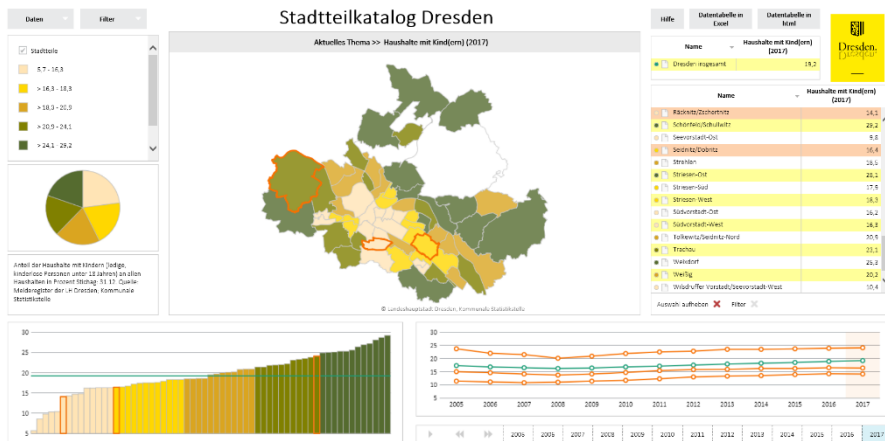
Daten
Filter
Stadtteilkatalog Dresden
Hilfe
Datentabelle in Excel
Datentabelle in html
Dresden. Dresden.

Stadtteile
8,7 - 16,3
> 16,3 - 18,3
> 18,3 - 20,9
> 20,9 - 24,1
> 24,1 - 29,2

Aktuelles Thema >> Haushalte mit Kind(ern) (2017)

| Name | Haushalte mit Kind(ern) (2017) |
|---|---|
| Dresden insgesamt | 19,2 |

| Name | Haushalte mit Kind(ern) (2017) |
|---|---|
| Räcknitz/Zschertnitz | 14,1 |
| Schönfeld/Schullwitz | 29,2 |
| Seevorstadt-Ost | 9,6 |
| Seidnitz/Dobritz | 16,4 |
| Strehlen | 16,1 |
| Striesen-Ost | 20,1 |
| Striesen-Süd | 17,5 |
| Striesen-West | 18,3 |
| Südvorstadt-Ost | 16,2 |
| Südvorstadt-West | 16,3 |
| Tolkewitz/Seidnitz-Nord | 20,9 |
| Trachau | 23,1 |
| Weixdorf | 25,3 |
| Weißig | 20,3 |
| Wilsdruffer Vorstadt/Seevorstadt-West | 10,4 |

Auswahl aufheben
Filter

Anteil der Haushalte mit Kindern (ledige, kinderlose Personen unter 18 Jahren) an allen Haushalten in Prozent Stichtag: 31.12. Quelle: Melderegister der LH Dresden, Kommunale Statistikstelle

© Landeshauptstadt Dresden, Kommunale Statistikstelle

30
25
20
15
10

30
25
20
15
10
2005
2006
2007
2008
2009
2010
2011
2012
2013
2014
2015
2016
2017

2005
2006
2007
2008
2009
2010
2011
2012
2013
2014
2015
2016
2017